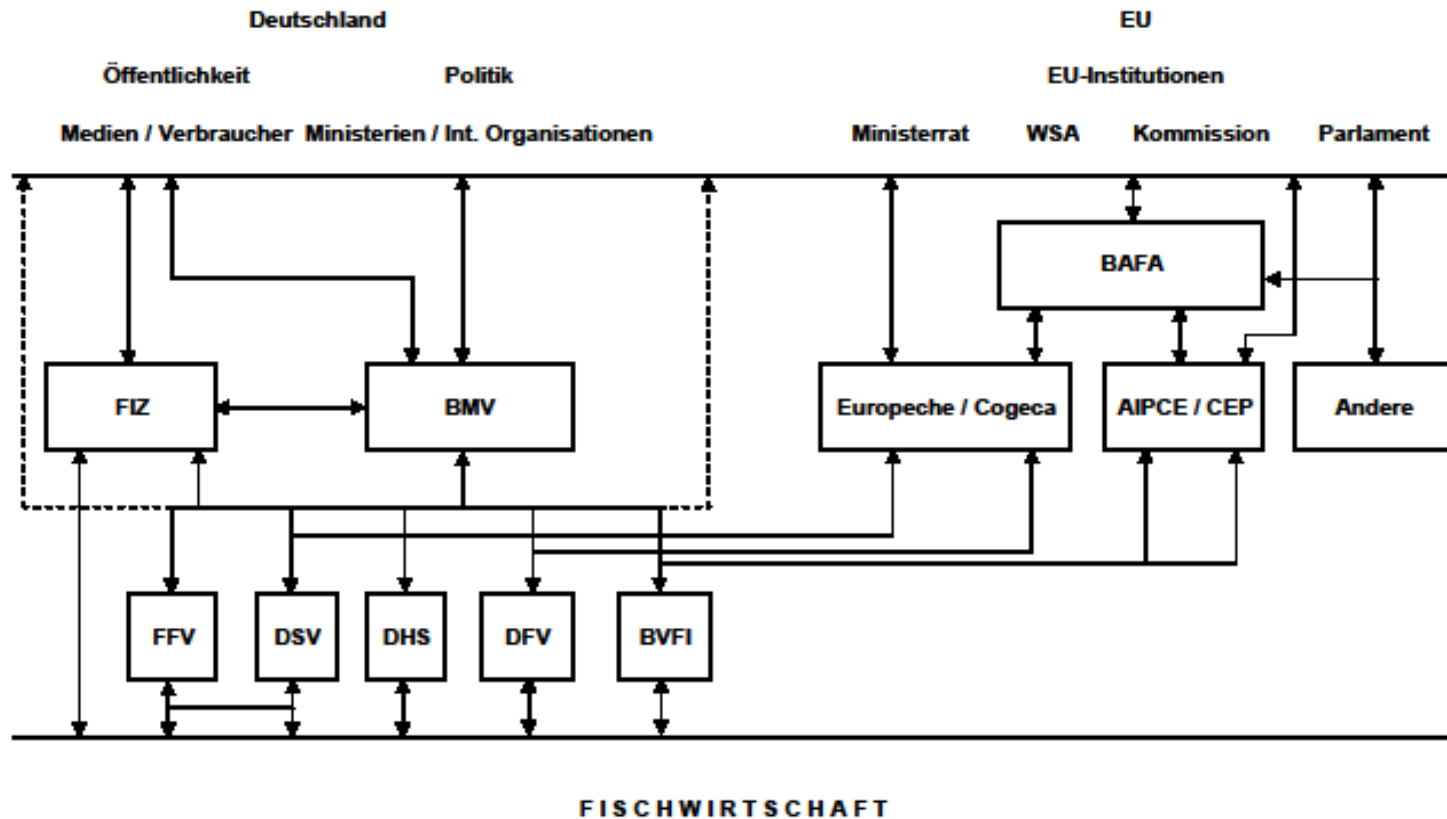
Deutschland

EU

Öffentlichkeit

Politik

EU-Institutionen

Medien / Verbraucher

Ministerien / Int. Organisationen

Ministerrat

WSA

Kommission

Parlament

BAFA

FIZ

BMV

Europeche / Cogeca

AIPCE / CEP

Andere

FFV

DSV

DHS

DFV

BVFI

FISCHWIRTSCHAFT